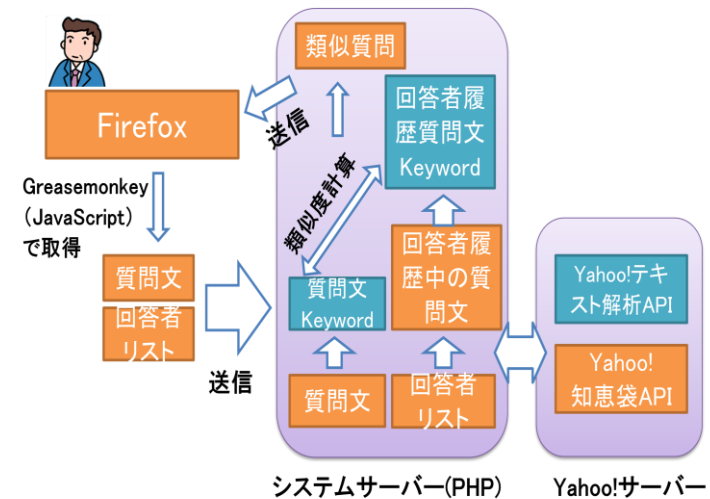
Firefox

Greasemonkey
（JavaScript）
で取得

質問文

回答者
リスト

送信

送信

類似質問

回答者履
歴質問文
Keyword

類似度計算

質問文
Keyword

回答者履
歴中の質
問文

質問文

回答者
リスト

システムサーバー(PHP)

Yahoo!テキ
スト解析API

Yahoo!
知恵袋API

Yahoo!サーバー